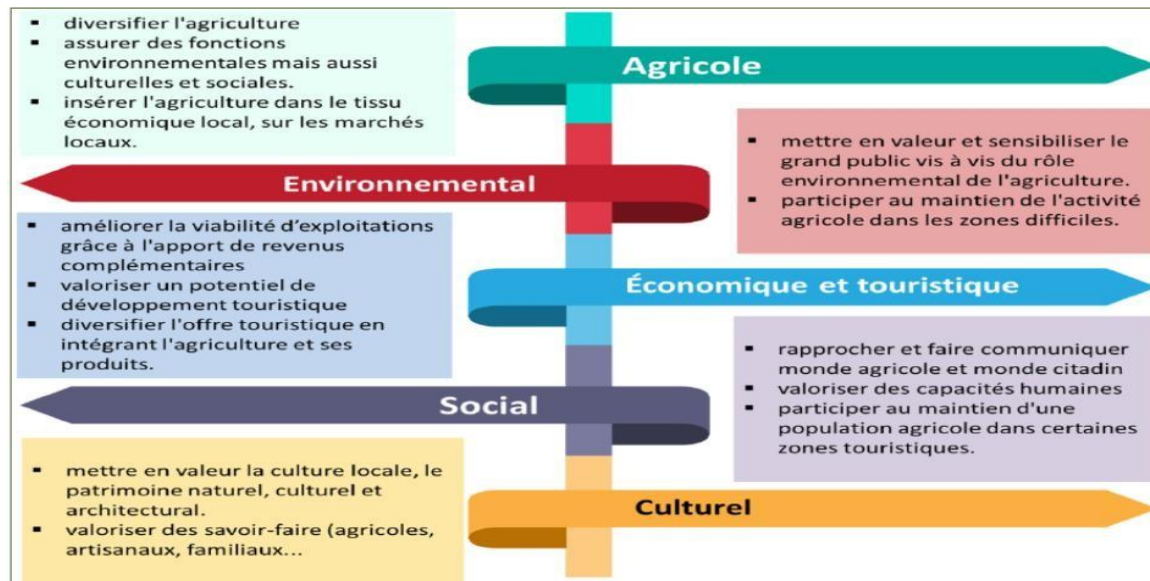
▪ diversifier l'agriculture
▪ assurer des fonctions environnementales mais aussi culturelles et sociales.
▪ insérer l'agriculture dans le tissu économique local, sur les marchés locaux.

Agricole

▪ mettre en valeur et sensibiliser le grand public vis à vis du rôle environnemental de l'agriculture.
▪ participer au maintien de l'activité agricole dans les zones difficiles.

Environnemental

▪ améliorer la viabilité d'exploitations grâce à l'apport de revenus complémentaires
▪ valoriser un potentiel de développement touristique
▪ diversifier l'offre touristique en intégrant l'agriculture et ses produits.

Économique et touristique

▪ rapprocher et faire communiquer monde agricole et monde citadin
▪ valoriser des capacités humaines
▪ participer au maintien d'une population agricole dans certaines zones touristiques.

Social

▪ mettre en valeur la culture locale, le patrimoine naturel, culturel et architectural.
▪ valoriser des savoir-faire (agricoles, artisanaux, familiaux...

Culturel